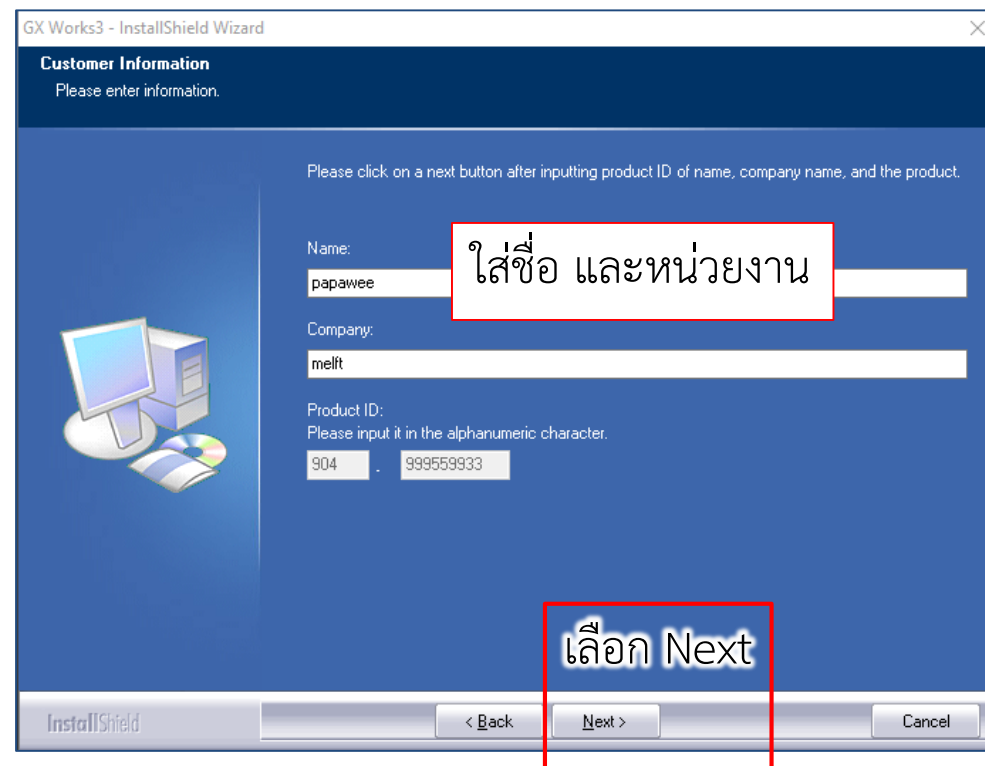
GX Works3 - InstallShield Wizard

Customer Information
Please enter information.

Please click on a next button after inputting product ID of name, company name, and the product.

Name:
papawee

ใส่ชื่อ และหน่วยงาน

Company:
melft

Product ID:
Please input it in the alphanumeric character.
904 - 999559933

เลือก Next

InstallShield

< Back
Next >
Cancel